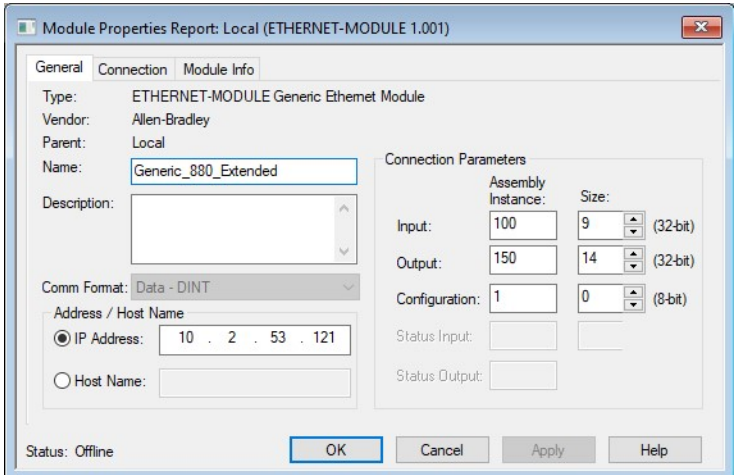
Module Properties Report: Local (ETHERNET-MODULE 1.001)

General | Connection | Module Info

Type: ETHERNET-MODULE Generic Ethernet Module
Vendor: Allen-Bradley
Parent: Local
Name: Generic_880_Extended
Description:

Comm Format: Data - DINT

Address / Host Name
IP Address: 10 . 2 . 53 . 121
Host Name:

Connection Parameters

| | Assembly Instance: | Size: | |
|---|---|---|---|
| Input: | 100 | 9 | (32-bit) |
| Output: | 150 | 14 | (32-bit) |
| Configuration: | 1 | 0 | (8-bit) |
| Status Input: | | | |
| Status Output: | | | |

Status: Offline

OK | Cancel | Apply | Help